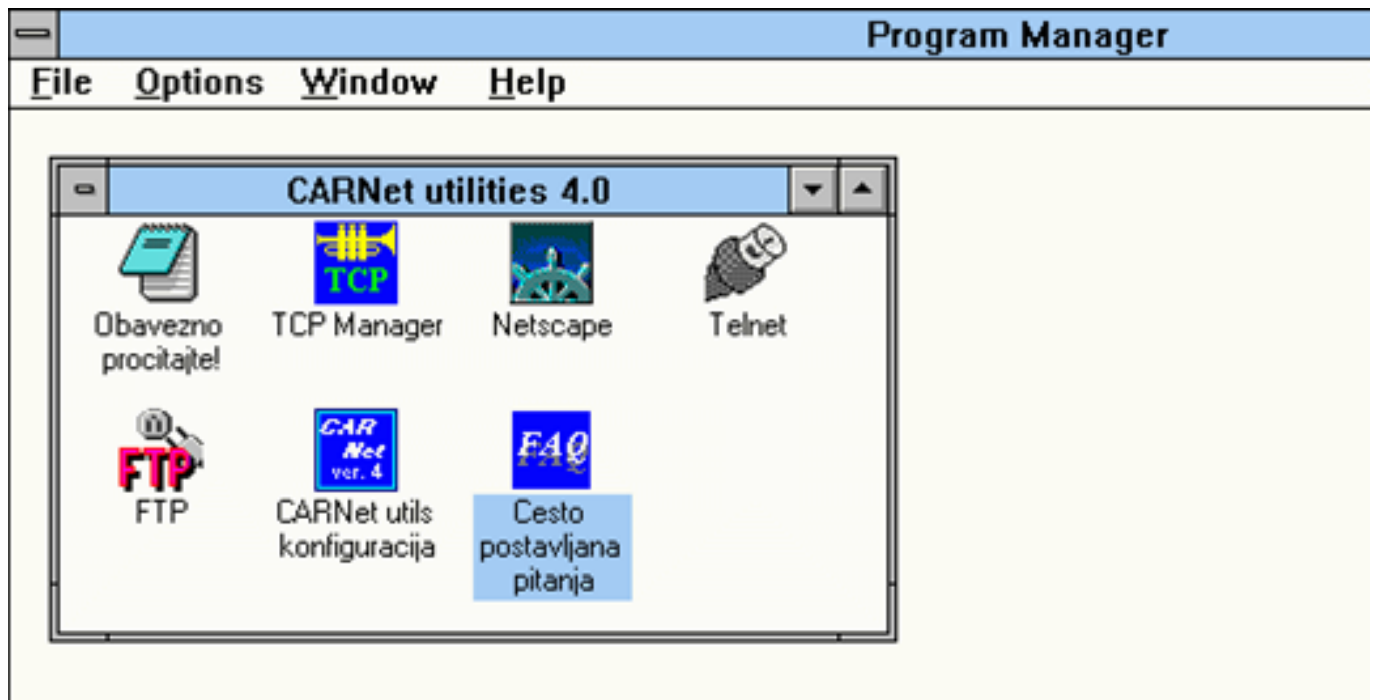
Program Manager

File Options Window Help

CARNet utilities 4.0

Obavezno procitajte!

TCP

TCP Manager

Netscape

Telnet

FTP

FTP

CAR Net ver. 4

CARNet utils konfiguracija

FAQ

Cesto postavljana pitanja